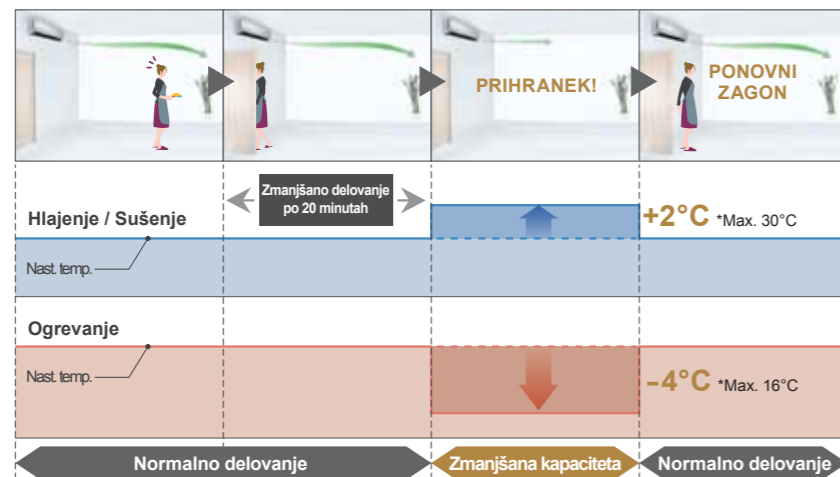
PRIHRANEK!

PONOVNI ZAGON

Zmanjšano delovanje po 20 minutah

Hlajenje / Sušenje

+2°C *Max. 30°C

Nast. temp.

Ogrevanje

Nast. temp.

–4°C *Max. 16°C

Normalno delovanje

Zmanjšana kapaciteta

Normalno delovanje